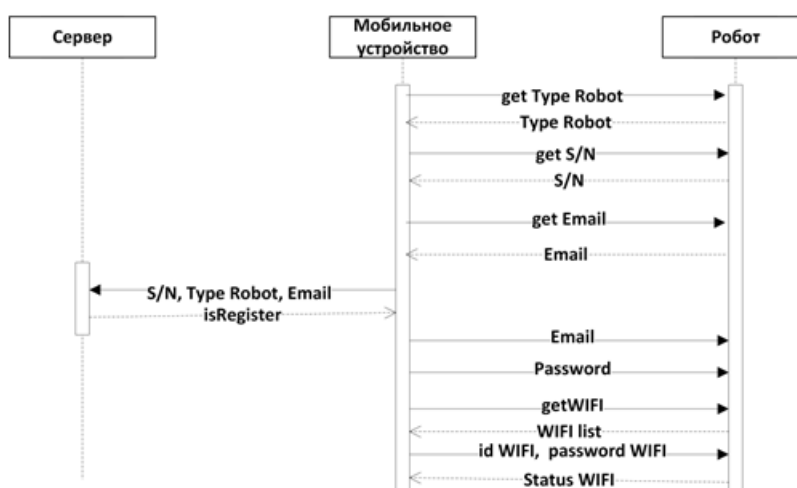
Сервер

Мобильное устройство

Робот

get Type Robot

Type Robot

get S/N

S/N

get Email

Email

S/N, Type Robot, Email

isRegister

Email

Password

getWIFI

WIFI list

id WIFI, password WIFI

Status WIFI